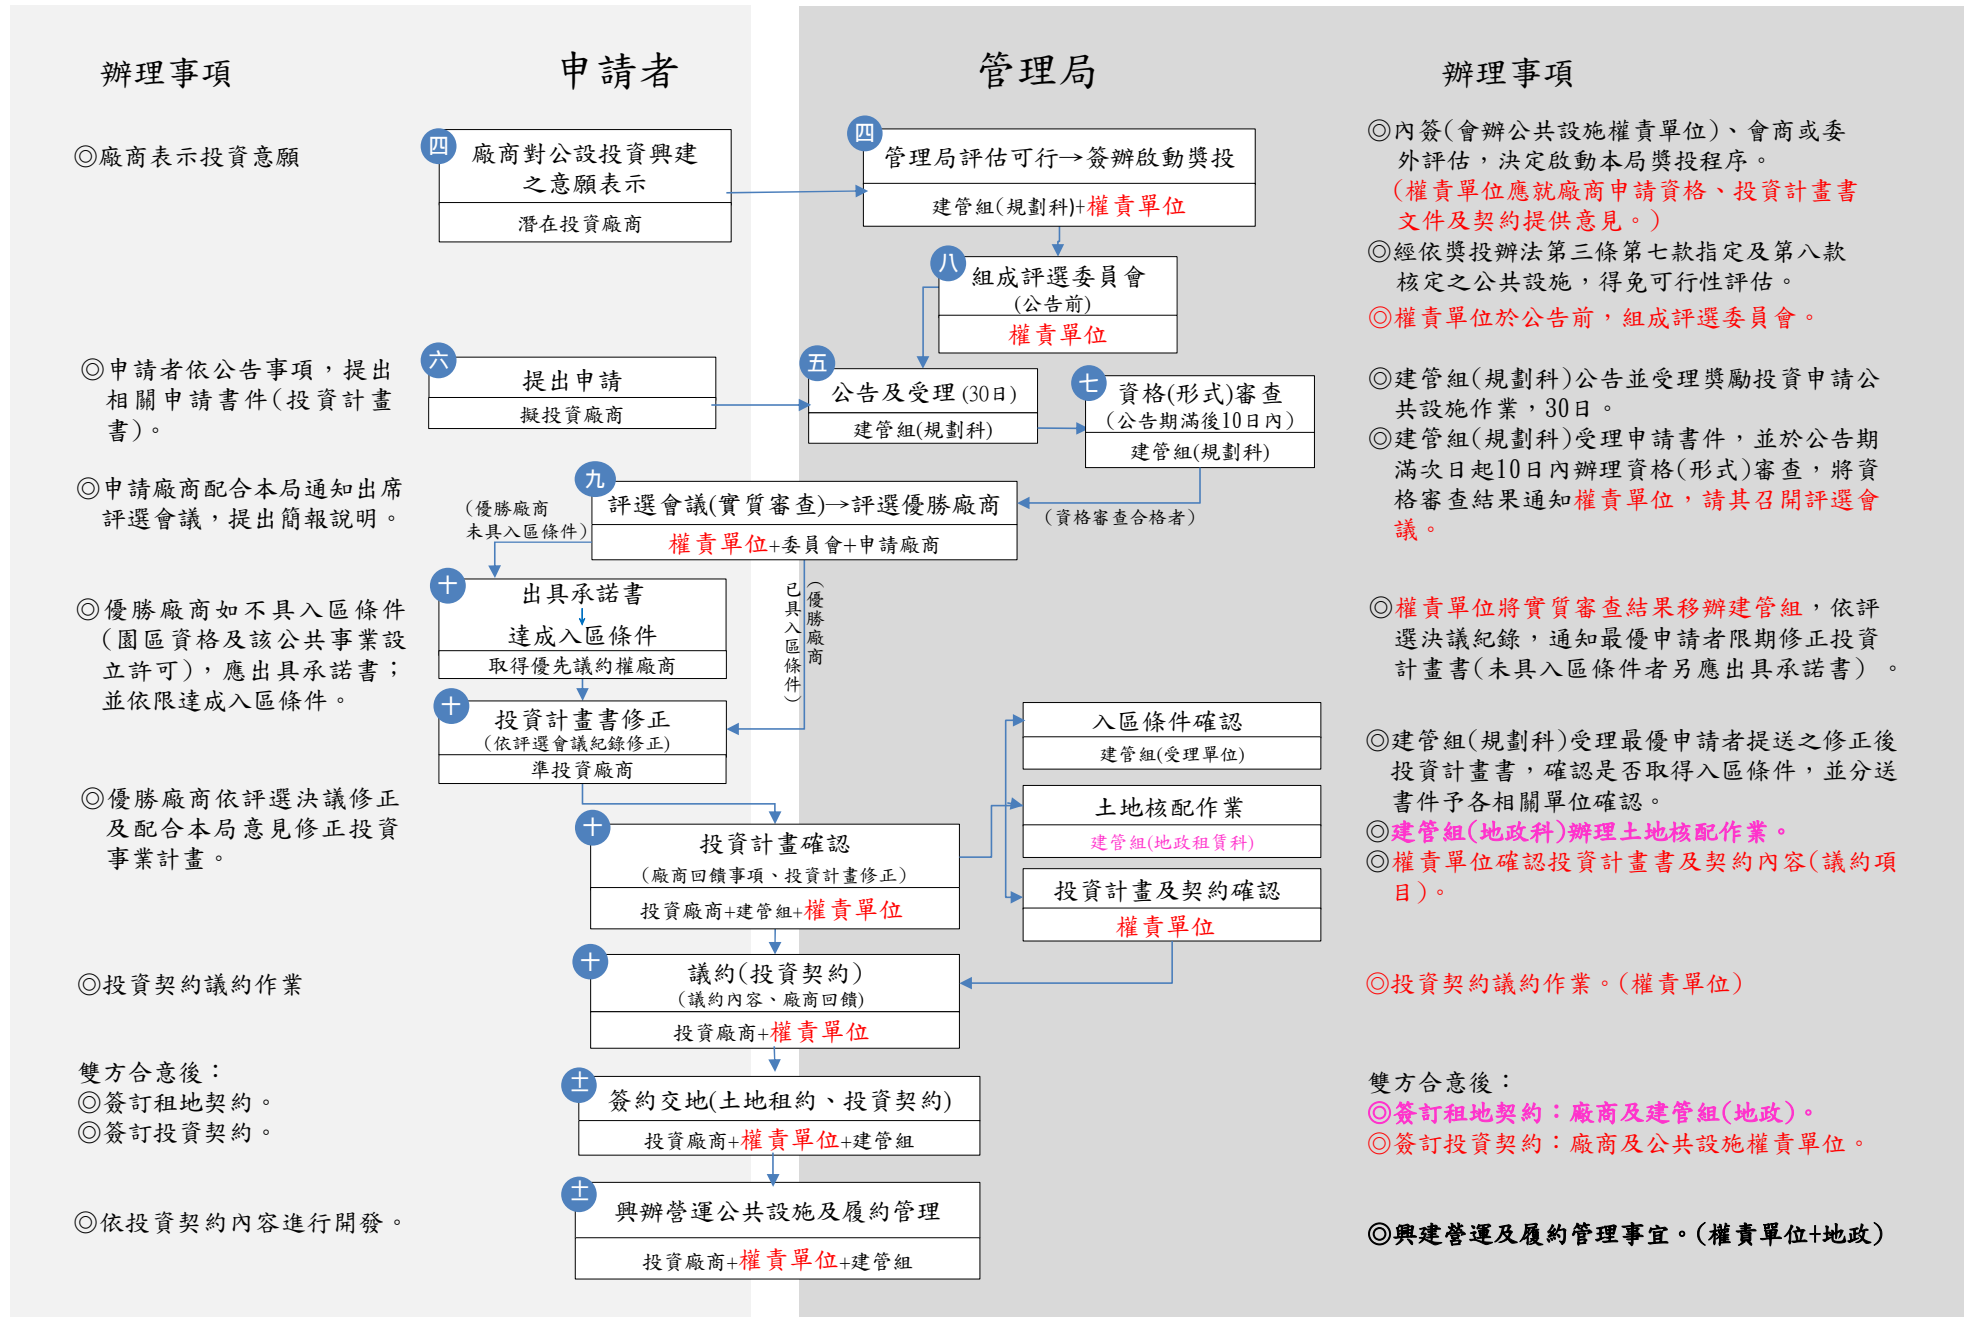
辦理事項

申請者

管理局

辦理事項

◎廠商表示投資意願

四 廠商對公設投資興建之意願表示
潛在投資廠商

四 管理局評估可行→簽辦啟動獎投
建管組(規劃科)+權責單位

◎內簽(會辦公共設施權責單位)、會商或委外評估，決定啟動本局獎投程序。
(權責單位應就廠商申請資格、投資計畫書文件及契約提供意見。)
◎經依獎投辦法第三條第七款指定及第八款核定之公共設施，得免可行性評估。
◎權責單位於公告前，組成評選委員會。

八 組成評選委員會
(公告前)
權責單位

◎申請者依公告事項，提出相關申請書件(投資計畫書)。

六 提出申請
擬投資廠商

五 公告及受理(30日)
建管組(規劃科)

七 資格(形式)審查
(公告期滿後10日內)
建管組(規劃科)

◎建管組(規劃科)公告並受理獎勵投資申請公共設施作業，30日。
◎建管組(規劃科)受理申請書件，並於公告期滿次日起10日內辦理資格(形式)審查，將資格審查結果通知權責單位，請其召開評選會議。

◎申請廠商配合本局通知出席評選會議，提出簡報說明。

九 評選會議(實質審查)→評選優勝廠商
權責單位+委員會+申請廠商

(優勝廠商未具入區條件)

(資格審查合格者)

◎優勝廠商如不具入區條件(園區資格及該公共事業設立許可)，應出具承諾書；並依限達成入區條件。

十 出具承諾書
達成入區條件
取得優先議約權廠商

(優勝廠商已具入區條件)

◎權責單位將實質審查結果移辦建管組，依評選決議紀錄，通知最優申請者限期修正投資計畫書(未具入區條件者另應出具承諾書)。

十 投資計畫書修正
(依評選會議紀錄修正)
準投資廠商

◎優勝廠商依評選決議修正及配合本局意見修正投資事業計畫。

入區條件確認
建管組(受理單位)

土地核配作業
建管組(地政租賃科)

十 投資計畫確認
(廠商回饋事項、投資計畫修正)
投資廠商+建管組+權責單位

投資計畫及契約確認
權責單位

◎建管組(規劃科)受理最優申請者提送之修正後投資計畫書，確認是否取得入區條件，並分送書件予各相關單位確認。
◎建管組(地政科)辦理土地核配作業。
◎權責單位確認投資計畫書及契約內容(議約項目)。

◎投資契約議約作業

十 議約(投資契約)
(議約內容、廠商回饋)
投資廠商+權責單位

◎投資契約議約作業。(權責單位)

雙方合意後：
◎簽訂租地契約。
◎簽訂投資契約。

土 簽約交地(土地租約、投資契約)
投資廠商+權責單位+建管組

雙方合意後：
◎簽訂租地契約：廠商及建管組(地政)。
◎簽訂投資契約：廠商及公共設施權責單位。

◎依投資契約內容進行開發。

土 興辦營運公共設施及履約管理
投資廠商+權責單位+建管組

◎興建營運及履約管理事宜。(權責單位+地政)